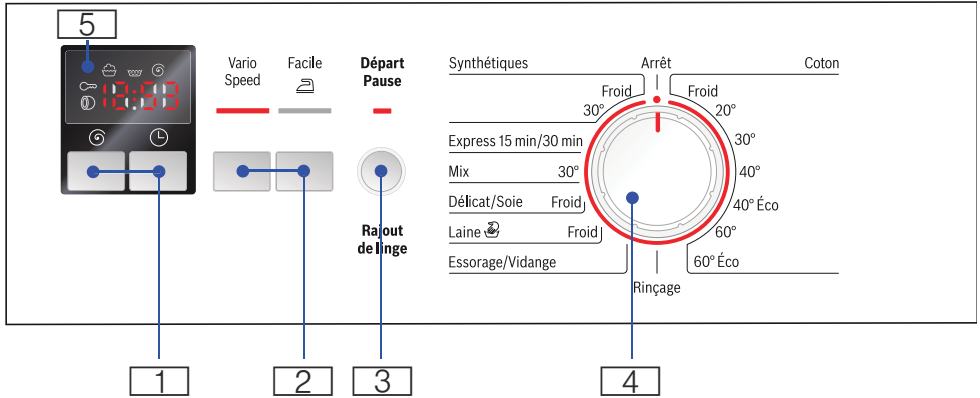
5

Vario Speed

Facile

Départ Pause

Rajout de linge

Synthétiques

Arrêt

Coton

Froid

Froid

30°

20°

Express 15 min/30 min

30°

Mix

30°

40°

Délicat/Soie

Froid

40° Éco

Laine

Froid

60°

Essorage/Vidange

60° Éco

Rinçage

1

2

3

4